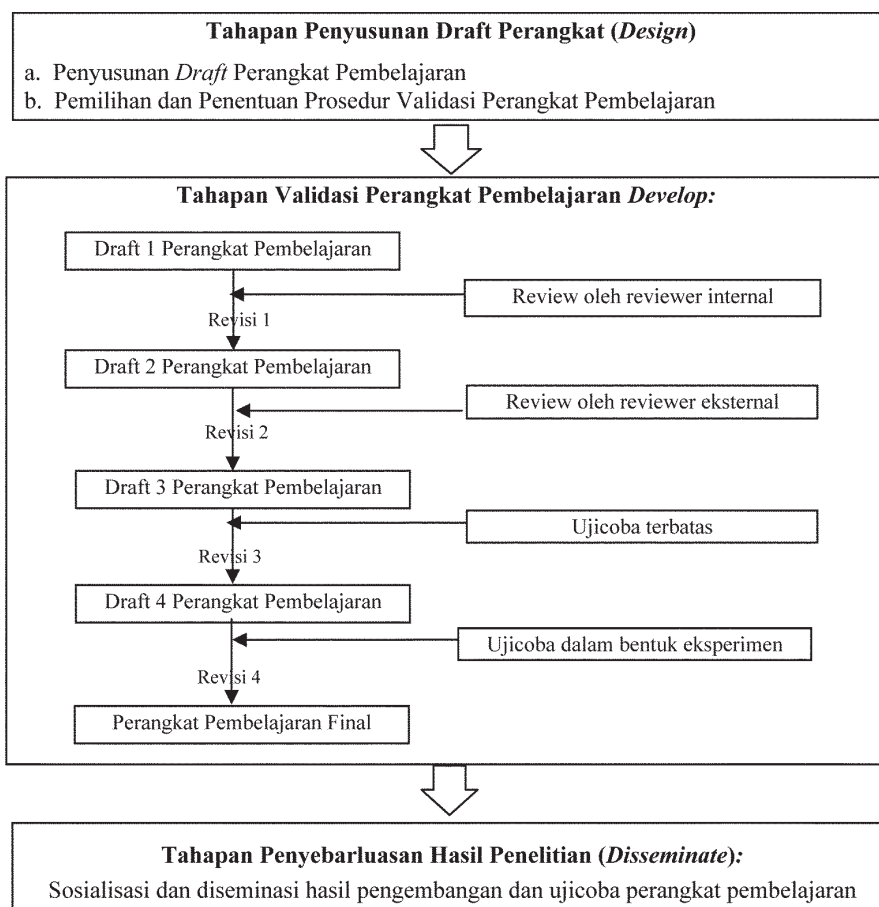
**Tahapan Penyusunan Draft Perangkat (*Design*)**

a. Penyusunan *Draft* Perangkat Pembelajaran
b. Pemilihan dan Penentuan Prosedur Validasi Perangkat Pembelajaran

**Tahapan Validasi Perangkat Pembelajaran *Develop:***

Draft 1 Perangkat Pembelajaran

Review oleh reviewer internal

Revisi 1

Draft 2 Perangkat Pembelajaran

Review oleh reviewer eksternal

Revisi 2

Draft 3 Perangkat Pembelajaran

Ujicoba terbatas

Revisi 3

Draft 4 Perangkat Pembelajaran

Ujicoba dalam bentuk eksperimen

Revisi 4

Perangkat Pembelajaran Final

**Tahapan Penyebarluasan Hasil Penelitian (*Disseminate*):**

Sosialisasi dan diseminasi hasil pengembangan dan ujicoba perangkat pembelajaran